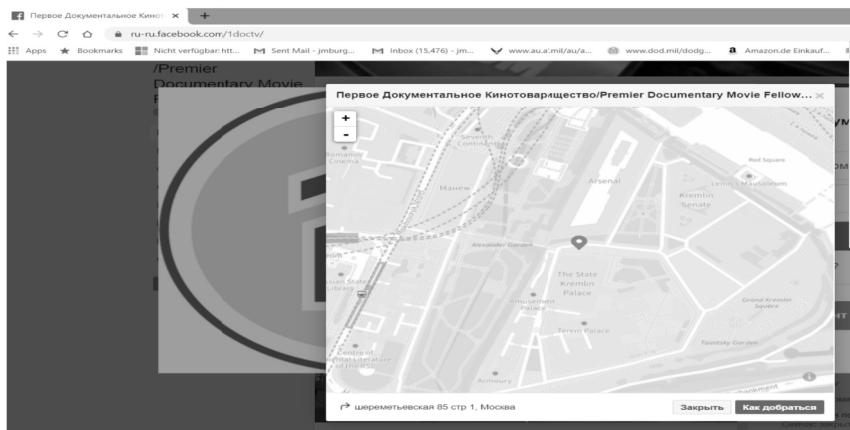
Первое Документальное Кино ×
+
ru-ru.facebook.com/1doctv/
Apps Bookmarks Nicht verfügbar: htt... Sent Mail - jmburg... Inbox (15,476) - jm... www.au.af.mil/au/a... www.dod.mil/dodg... Amazon.de Einkauf...
/Premier
Documentary Movie
Первое Документальное Кинотоварищество/Premier Documentary Movie Fellow... ×
+
-
Romanov Cinema
Seventh Continent
Manege
Arsenal
Red Square
Lenin's Mausoleum
Kremlin Senate
Alexander Garden
Russian State Library
The State Kremlin Palace
Amusement Palace
Terem Palace
Grand Kremlin Square
Taynitsky Garden
Centre of Literature of the RSL
Armoury
шереметьевская 85 стр 1, Москва
Закрыть
Как добраться